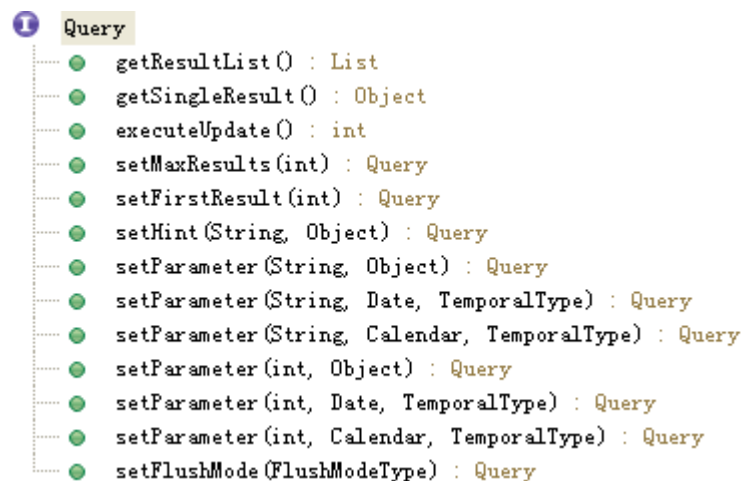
Query
getResultList() : List
getSingleResult() : Object
executeUpdate() : int
setMaxResults(int) : Query
setFirstResult(int) : Query
setHint(String, Object) : Query
setParameter(String, Object) : Query
setParameter(String, Date, TemporalType) : Query
setParameter(String, Calendar, TemporalType) : Query
setParameter(int, Object) : Query
setParameter(int, Date, TemporalType) : Query
setParameter(int, Calendar, TemporalType) : Query
setFlushMode(FlushModeType) : Query